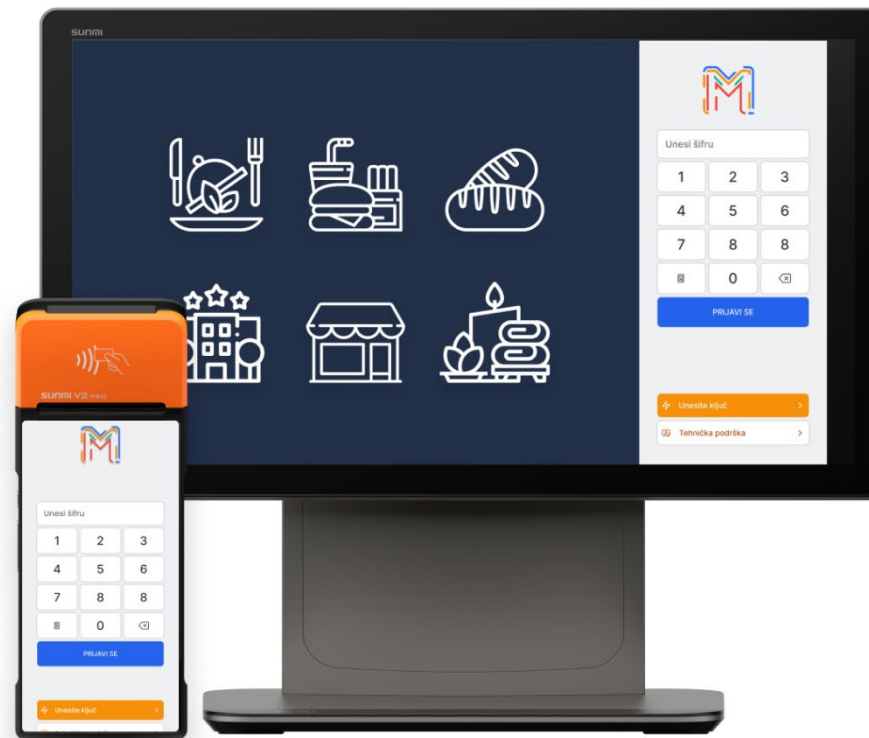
SUNMI

Unesi šifru

| 1 | 2 | 3 |
|---|---|---|
| 4 | 5 | 6 |
| 7 | 8 | 8 |
|  | 0 |  |

PRIJAVI SE

Unesite ključ

Tehnička podrška

SUNMI V2 PRO

Unesi šifru

| 1 | 2 | 3 |
|---|---|---|
| 4 | 5 | 6 |
| 7 | 8 | 8 |
|  | 0 |  |

PRIJAVI SE

Unesite ključ